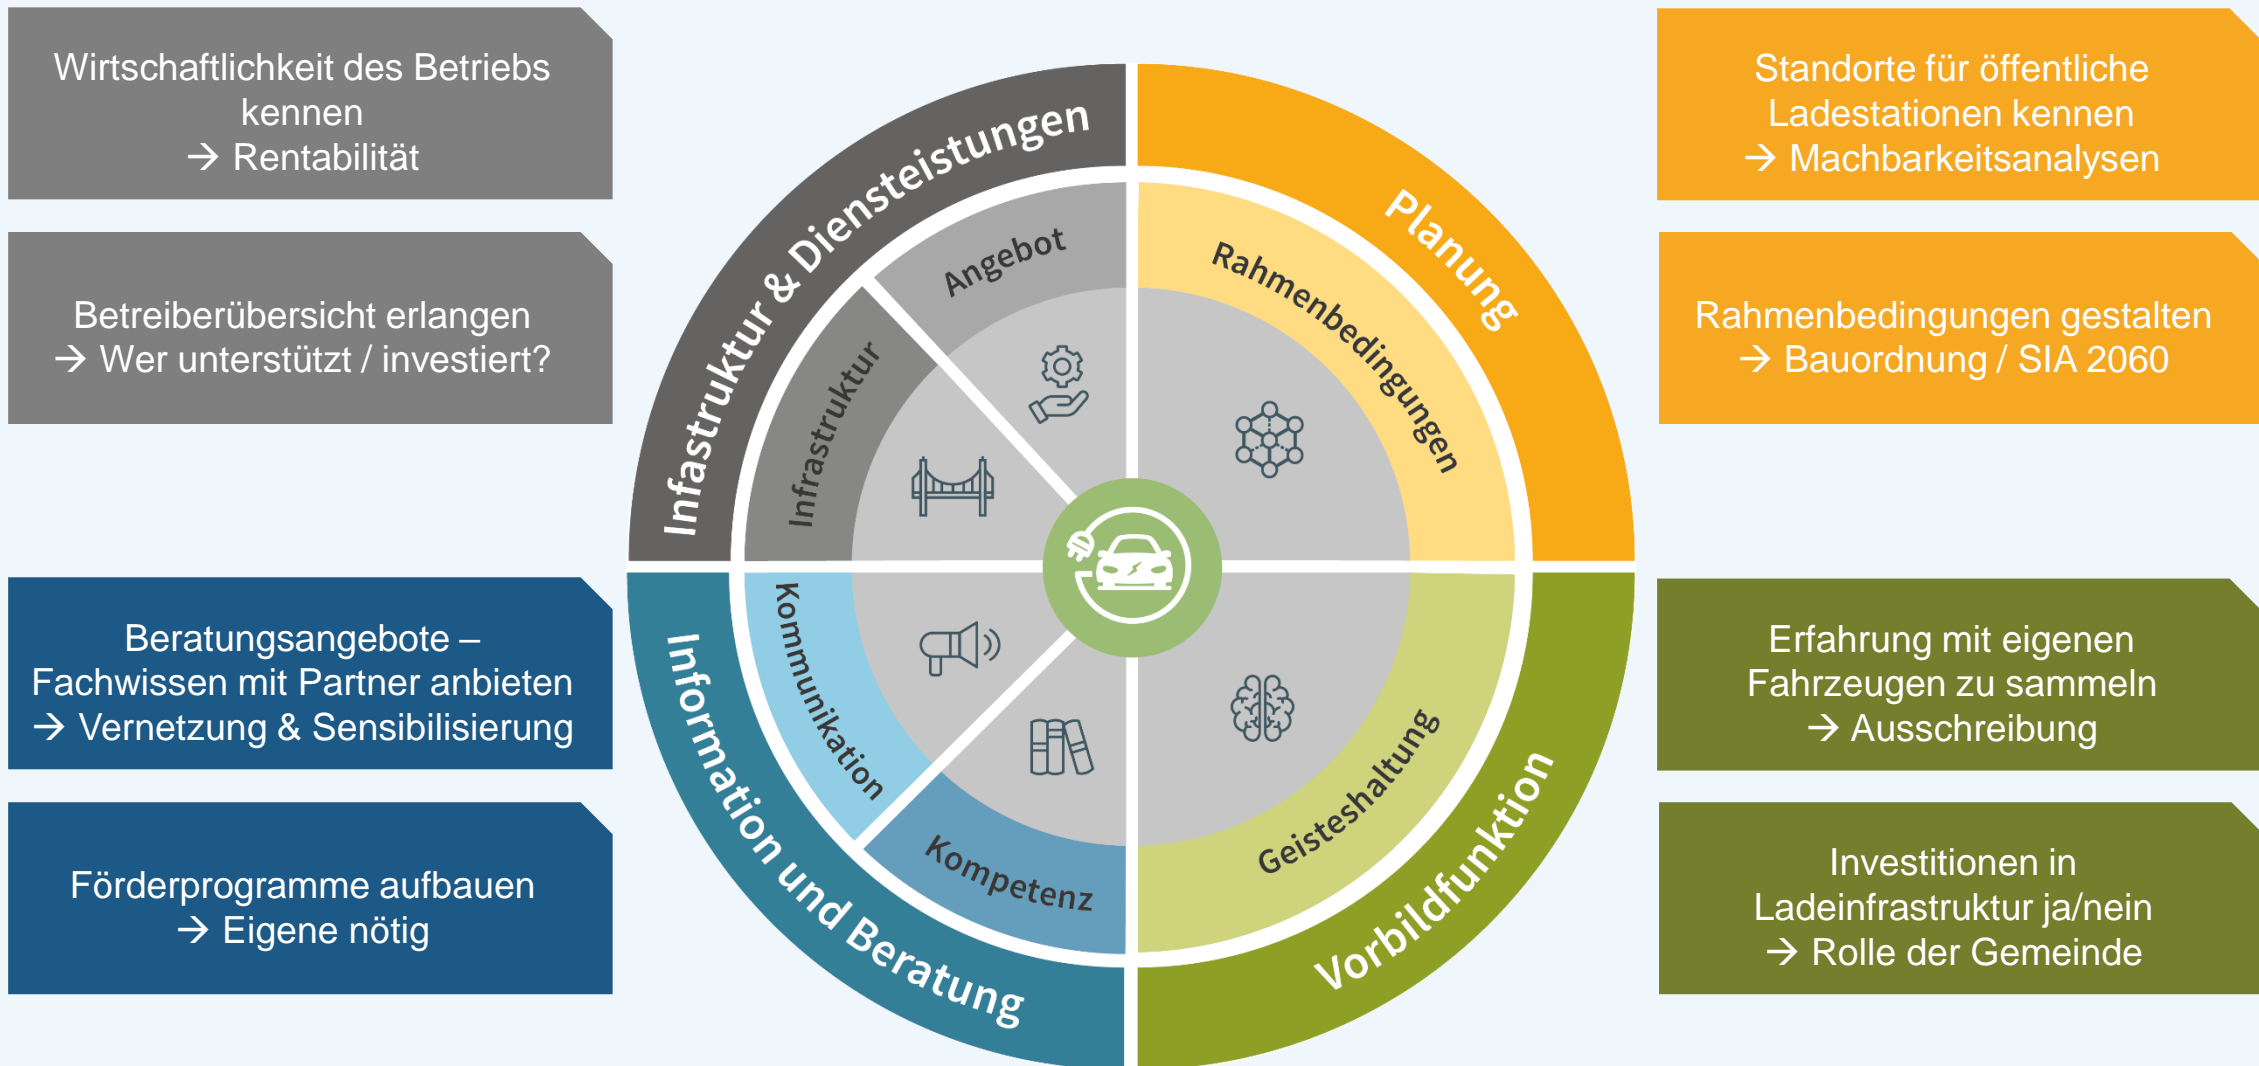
Wirtschaftlichkeit des Betriebs kennen
→ Rentabilität

Betreiberübersicht erlangen
→ Wer unterstützt / investiert?

Beratungsangebote – Fachwissen mit Partner anbieten
→ Vernetzung & Sensibilisierung

Förderprogramme aufbauen
→ Eigene nötig

Infrastruktur & Dienstleistungen

Angebot

Infrastruktur

Planung

Rahmenbedingungen

Information und Beratung

Kommunikation

Kompetenz

Vorbildfunktion

Geisteshaltung

Standorte für öffentliche Ladestationen kennen
→ Machbarkeitsanalysen

Rahmenbedingungen gestalten
→ Bauordnung / SIA 2060

Erfahrung mit eigenen Fahrzeugen zu sammeln
→ Ausschreibung

Investitionen in Ladeinfrastruktur ja/nein
→ Rolle der Gemeinde